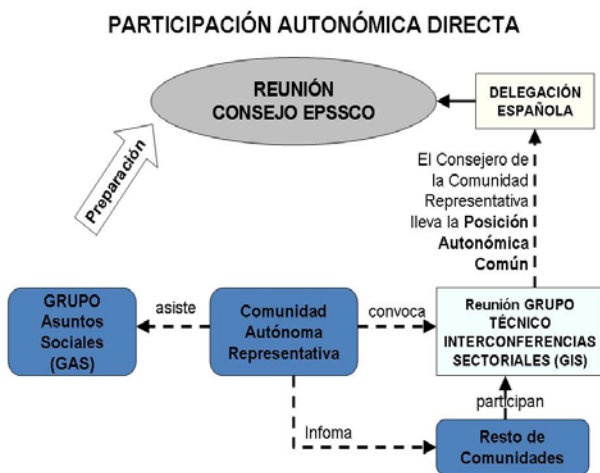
PARTICIPACIÓN AUTONÓMICA DIRECTA

REUNIÓN CONSEJO EPSSCO

DELEGACIÓN ESPAÑOLA

Preparación

El Consejero de la Comunidad Representativa lleva la Posición Autonómica Común

GRUPO Asuntos Sociales (GAS)

asiste

Comunidad Autónoma Representativa

convoca

Reunión GRUPO TÉCNICO INTERCONFERENCIAS SECTORIALES (GIS)

participan

Infoma

Resto de Comunidades